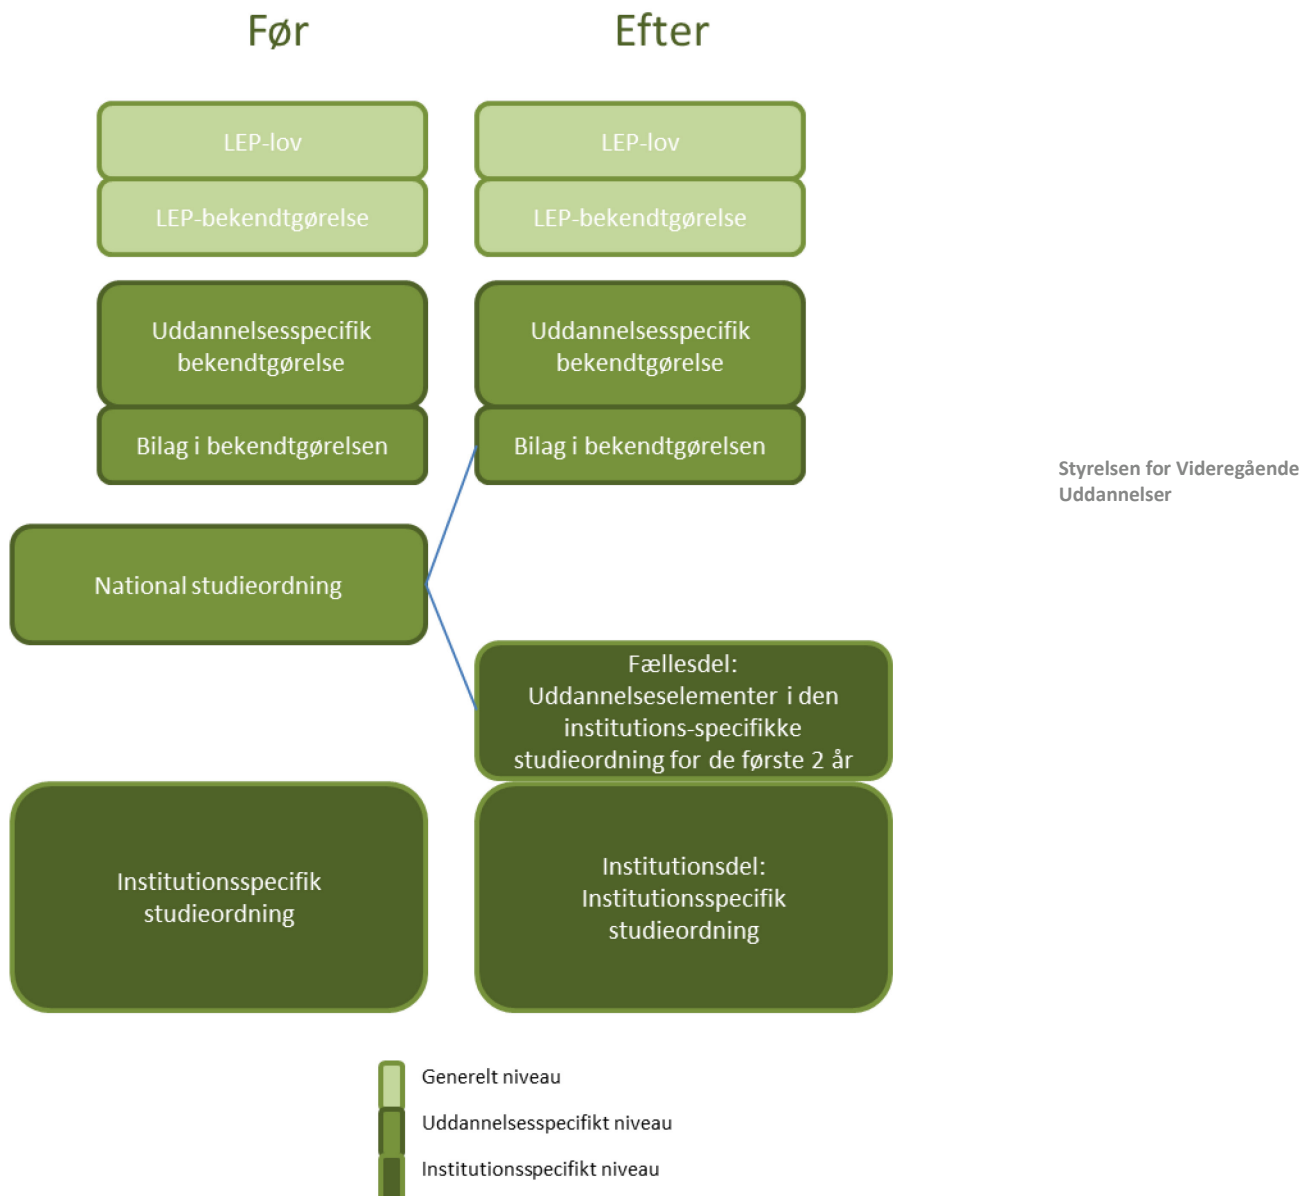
Før

Efter

LEP-lov

LEP-bekendtgørelse

Uddannelsesspecifik bekendtgørelse

Bilag i bekendtgørelsen

National studieordning

Institutionsspecifik studieordning

LEP-lov

LEP-bekendtgørelse

Uddannelsesspecifik bekendtgørelse

Bilag i bekendtgørelsen

Fællesdel: Uddannelseselementer i den institutions-specifikke studieordning for de første 2 år

Institutionsdel: Institutionsspecifik studieordning

Styrelsen for Videregående Uddannelser

Generelt niveau

Uddannelsesspecifikt niveau

Institutionsspecifikt niveau